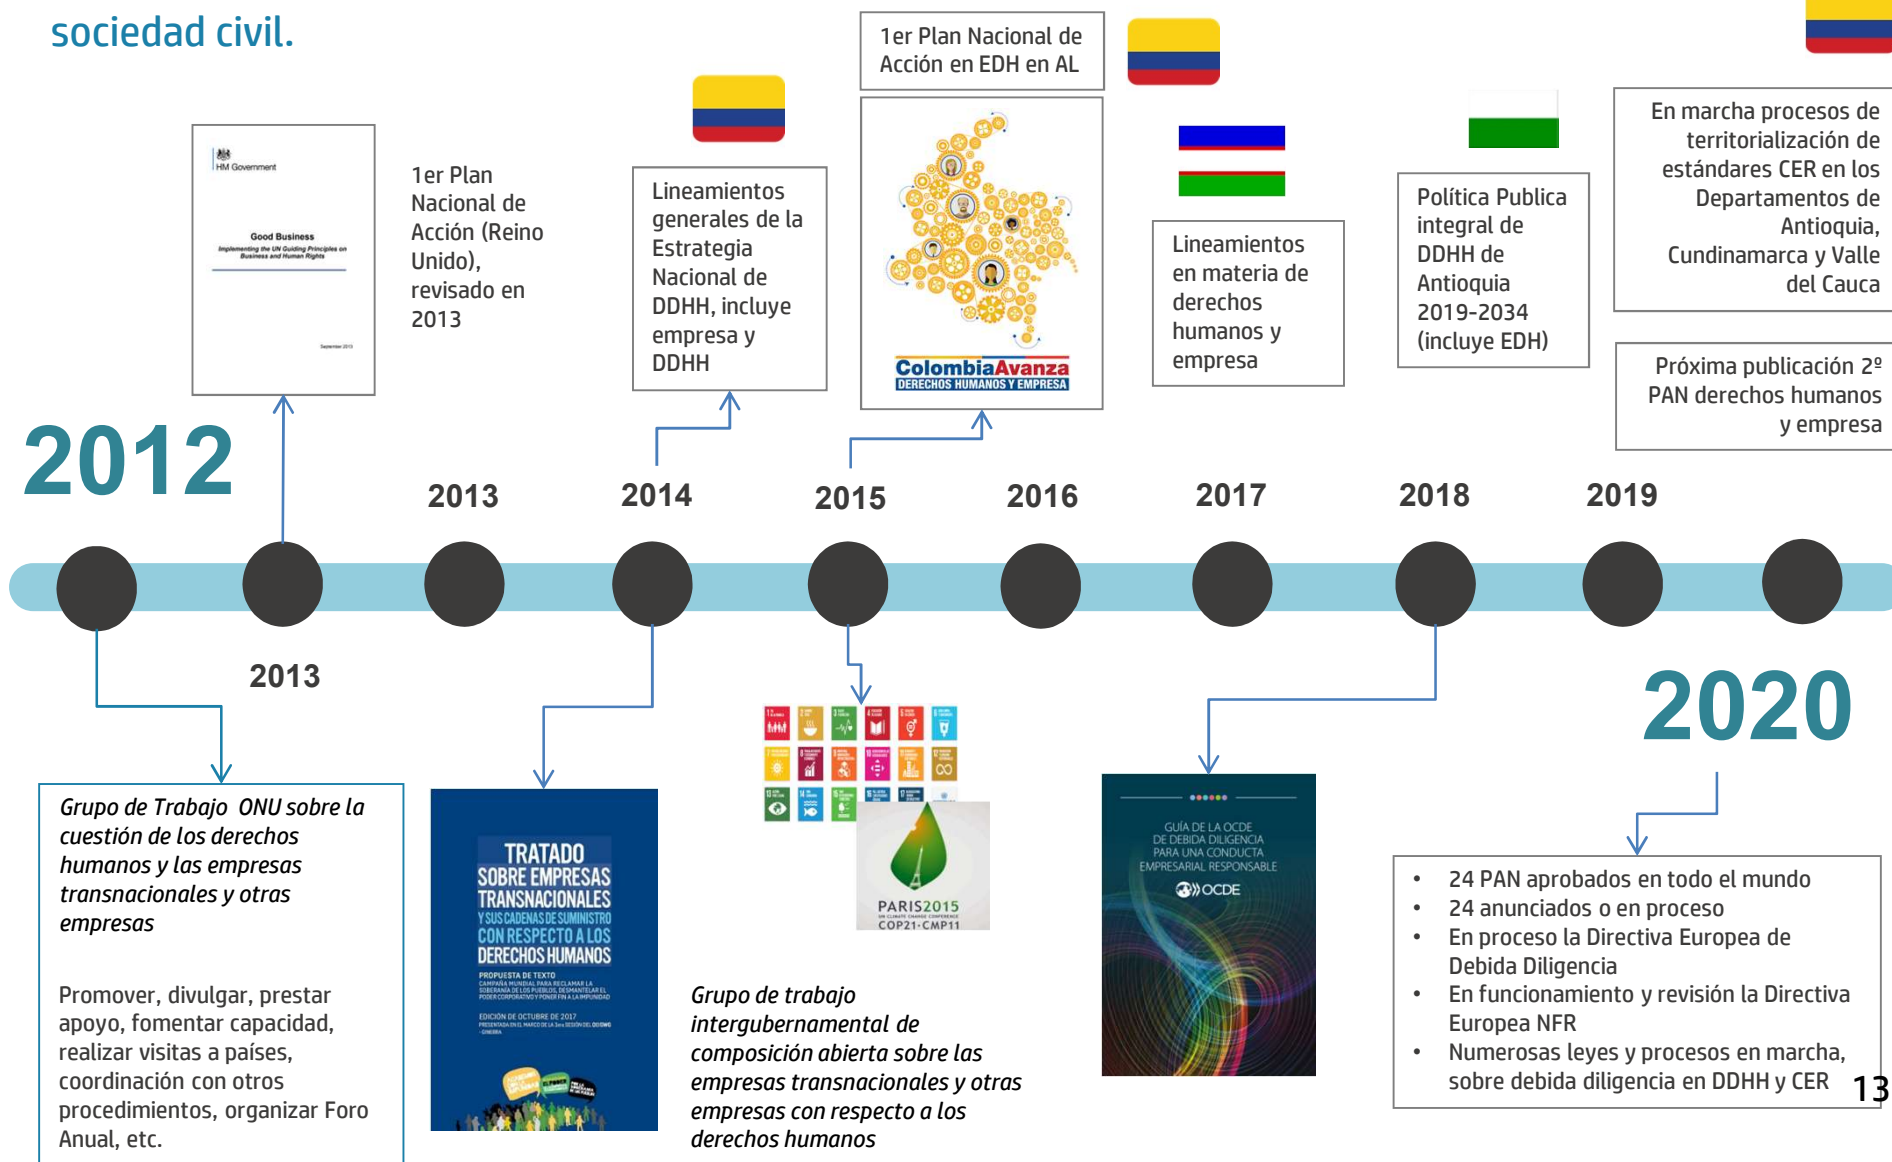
sociedad civil.

HM Government

Good Business
Implementing the UN Guiding Principles on Business and Human Rights

September 2013

1er Plan Nacional de Acción (Reino Unido), revisado en 2013

Lineamientos generales de la Estrategia Nacional de DDHH, incluye empresa y DDHH

1er Plan Nacional de Acción en EDH en AL

ColombiaAvanza
DERECHOS HUMANOS Y EMPRESA

Lineamientos en materia de derechos humanos y empresa

Política Publica integral de DDHH de Antioquia 2019-2034 (incluye EDH)

En marcha procesos de territorialización de estándares CER en los Departamentos de Antioquia, Cundinamarca y Valle del Cauca

Próxima publicación 2º PAN derechos humanos y empresa

2012

2013

2014

2015

2016

2017

2018

2019

2013

2020

Grupo de Trabajo ONU sobre la cuestión de los derechos humanos y las empresas transnacionales y otras empresas

Promover, divulgar, prestar apoyo, fomentar capacidad, realizar visitas a países, coordinación con otros procedimientos, organizar Foro Anual, etc.

TRATADO SOBRE EMPRESAS TRANSNACIONALES Y SUS CADENAS DE SUMINISTRO CON RESPECTO A LOS DERECHOS HUMANOS
PROPUESTA DE TEXTO
CAMPAÑA MUNDIAL PARA RECLAMAR LA SOBERANÍA DE LOS PUEBLOS, DESMANTELAR EL PODER CORPORATIVO Y PONER FIN A LA IMPUNIDAD
EDICIÓN DE OCTUBRE DE 2017
PRESENTADA EN EL MARCO DE LA 3era SESIÓN DEL OEIGWG
GINEBRA

PARIS2015
UN CLIMATE CHANGE CONFERENCE
COP21·CMP11

Grupo de trabajo intergubernamental de composición abierta sobre las empresas transnacionales y otras empresas con respecto a los derechos humanos

GUÍA DE LA OCDE DE DEBIDA DILIGENCIA PARA UNA CONDUCTA EMPRESARIAL RESPONSABLE
OCDE

• 24 PAN aprobados en todo el mundo
• 24 anunciados o en proceso
• En proceso la Directiva Europea de Debida Diligencia
• En funcionamiento y revisión la Directiva Europea NFR
• Numerosas leyes y procesos en marcha, sobre debida diligencia en DDHH y CER

13